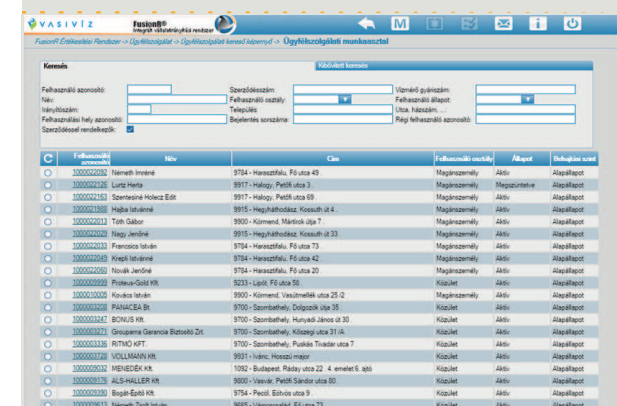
VASIVÍZ

FusionR®
Integrált vállalatirányítási rendszer

M

i

FusionR Értékesítési Rendszer -> Ügyfélszolgálat -> Ügyfélszolgálati kereső képernyő -> Ügyfélszolgálati munkaasztal

Keresés

Kibővített keresés

Felhasználó azonosító:
Név:
Irányítószám:
Felhasználási hely azonosító:
Szerződéssel rendelkezik:

Szerződésszám:
Felhasználó osztály:
Település:
Bejelentés sorszáma:

Vízmérő gyáriszám:
Felhasználó állapot:
Utca, házszám, ...:
Régi felhasználó azonosító:

| C | Felhasználó azonosító | Név | Cím | Felhasználó osztály | Állapot | Behajtási szint |
|---|---|---|---|---|---|---|
| | 1000022092 | Németh Imréné | 9784 - Harasztifalu, Fő utca 49. | Magánszemély | Aktív | Alapállapot |
| | 1000022106 | Lurtz Herta | 9917 - Halogy, Petőfi utca 3. | Magánszemély | Megszüntetve | Alapállapot |
| | 1000022163 | Szentesiné Holecz Edit | 9917 - Halogy, Petőfi utca 69. | Magánszemély | Aktív | Alapállapot |
| | 1000021988 | Hajba Istvánné | 9915 - Hegyháthodász, Kossuth út 4. | Magánszemély | Aktív | Alapállapot |
| | 1000022013 | Tóth Gábor | 9900 - Körmend, Mártírok útja 7. | Magánszemély | Aktív | Alapállapot |
| | 1000022029 | Nagy Jenőné | 9915 - Hegyháthodász, Kossuth út 33. | Magánszemély | Aktív | Alapállapot |
| | 1000022033 | Francsics István | 9784 - Harasztifalu, Fő utca 73. | Magánszemély | Aktív | Alapállapot |
| | 1000022049 | Krepli Istvánné | 9784 - Harasztifalu, Fő utca 42. | Magánszemély | Aktív | Alapállapot |
| | 1000022060 | Novák Jenőné | 9784 - Harasztifalu, Fő utca 20. | Magánszemély | Aktív | Alapállapot |
| | 1000009999 | Proteus-Gold Kft. | 9233 - Lipót, Fő utca 56. | Közület | Aktív | Alapállapot |
| | 1000010005 | Kovács István | 9900 - Körmend, Vasútmellék utca 25 /2. | Magánszemély | Aktív | Alapállapot |
| | 1000003208 | PANACEA Bt. | 9700 - Szombathely, Dolgozók útja 35. | Közület | Aktív | Alapállapot |
| | 1000003247 | BONUS Kft. | 9700 - Szombathely, Hunyadi János út 30. | Közület | Aktív | Alapállapot |
| | 1000003271 | Groupama Garancia Biztosító Zrt. | 9700 - Szombathely, Kőszegi utca 31 /A. | Közület | Aktív | Alapállapot |
| | 1000003336 | RITMO KFT. | 9700 - Szombathely, Puskás Tivadar utca 7. | Közület | Aktív | Alapállapot |
| | 1000003726 | VOLLMANN Kft. | 9931 - Ivánc, Hosszú major | Közület | Aktív | Alapállapot |
| | 1000009032 | MENEDÉK Kft. | 1092 - Budapest, Ráday utca 22.. 4. emelet 6. ajtó | Közület | Aktív | Alapállapot |
| | 1000009176 | ALS-HALLER Kft. | 9800 - Vasvár, Petőfi Sándor utca 80. | Közület | Aktív | Alapállapot |
| | 1000009390 | Bogát-Építő Kft. | 9754 - Pecöl, Eötvös utca 9. | Közület | Aktív | Alapállapot |
| | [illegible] | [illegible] | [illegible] | Közület | Aktív | Alapállapot |